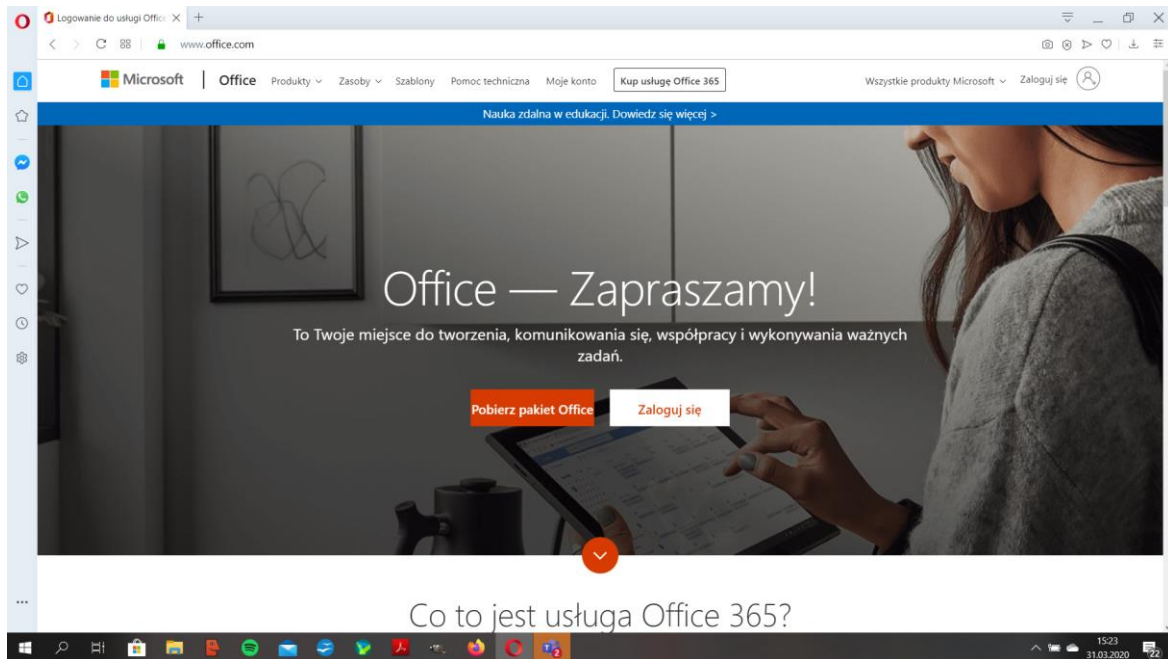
Logowanie do usługi Offic

www.office.com

Microsoft | Office Produkty Zasoby Szablony Pomoc techniczna Moje konto Kup usługę Office 365 Wszystkie produkty Microsoft Zaloguj się

Nauka zdalna w edukacji. Dowiedz się więcej >

Office — Zapraszamy!

To Twoje miejsce do tworzenia, komunikowania się, współpracy i wykonywania ważnych zadań.

Pobierz pakiet Office Zaloguj się

Co to jest usługa Office 365?

15:23
31.03.2020
22